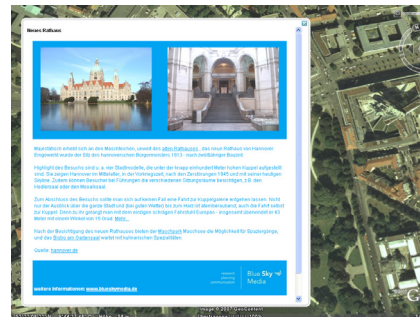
Neues Rathaus

Majestätisch erhebt sich am Maschteich, unweit des alten Rathauses, das neue Rathaus von Hannover. Eingeweiht wurde der Bau des hannoverschen Bürgermeisters 1913 - nach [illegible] Bauzeit.

Highlight des Besuchs sind u. a. vier Stadtmodelle, die unter der kuppel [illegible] hohen Kuppel aufgestellt sind. Sie zeigen Hannover im Mittelalter, in der Vorkriegszeit, nach den Zerstörungen 1945 und mit seinem heutigen Gesicht. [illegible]

Zum Abschluss des Besuchs sollte man sich auf keinen Fall eine Fahrt zur Kuppelgalerie entgehen lassen. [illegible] Mehr...

Nach der Besichtigung des neuen Rathauses bieten der Maschpark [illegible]

Quelle: hannover.de

Blue Sky Media

weitere Informationen: www.blueskymedia.de

Image © 2007 GeoContent